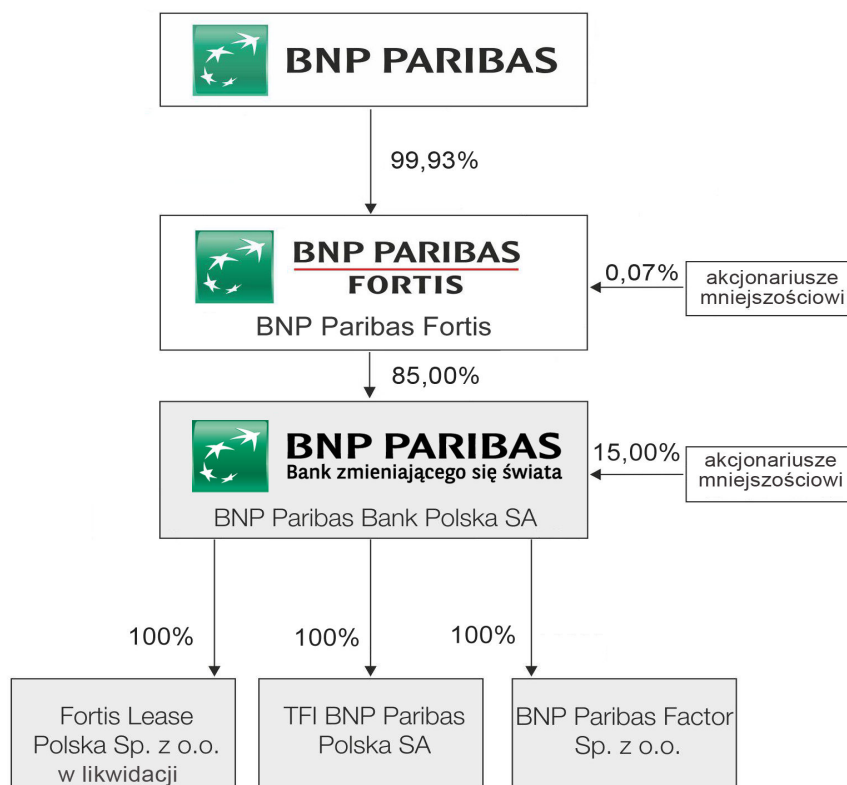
BNP PARIBAS

99,93%

BNP PARIBAS
FORTIS
BNP Paribas Fortis

0,07%

akcjonariusze mniejszościowi

85,00%

BNP PARIBAS
Bank zmieniającego się świata
BNP Paribas Bank Polska SA

15,00%

akcjonariusze mniejszościowi

100%

100%

100%

Fortis Lease Polska Sp. z o.o. w likwidacji

TFI BNP Paribas Polska SA

BNP Paribas Factor Sp. z o.o.